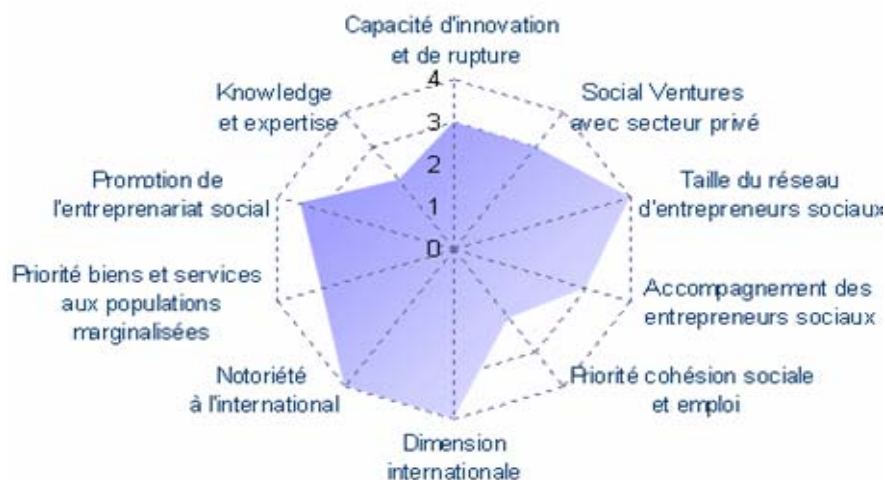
Capacité d'innovation et de rupture

4
3
2
1
0

Social Ventures avec secteur privé

Taille du réseau d'entrepreneurs sociaux

Accompagnement des entrepreneurs sociaux

Priorité cohésion sociale et emploi

Dimension internationale

Notoriété à l'international

Priorité biens et services aux populations marginalisées

Promotion de l'entreprenariat social

Knowledge et expertise